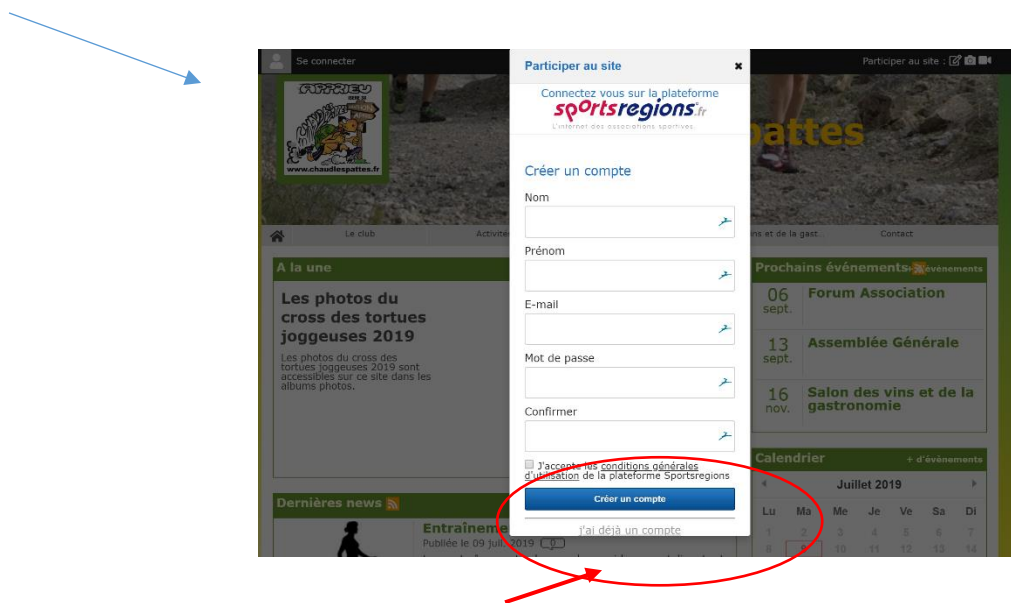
Se connecter

Participer au site :

www.chaudlespattes.fr

pattes

Le club

Activite

ins et de la gast...

Contact

A la une

Les photos du cross des tortues joggeuses 2019

Les photos du cross des tortues joggeuses 2019 sont accessibles sur ce site dans les albums photos.

Dernières news

Entraîneme

Publiée le 09 juil. 2019

Participer au site

Connectez vous sur la plateforme

sportsregions.fr

L'internet des associations sportives

Créer un compte

Nom

Prénom

E-mail

Mot de passe

Confirmer

J'accepte les conditions générales d'utilisation de la plateforme Sportsregions

Créer un compte

J'ai déjà un compte

Prochains événements

événements

06 sept. Forum Association

13 sept. Assemblée Générale

16 nov. Salon des vins et de la gastronomie

Calendrier

+ d'événements

Juillet 2019

| Lu | Ma | Me | Je | Ve | Sa | Di |
|---|---|---|---|---|---|---|
| 1 | 2 | 3 | 4 | 5 | 6 | 7 |
| 8 | 9 | 10 | 11 | 12 | 13 | 14 |